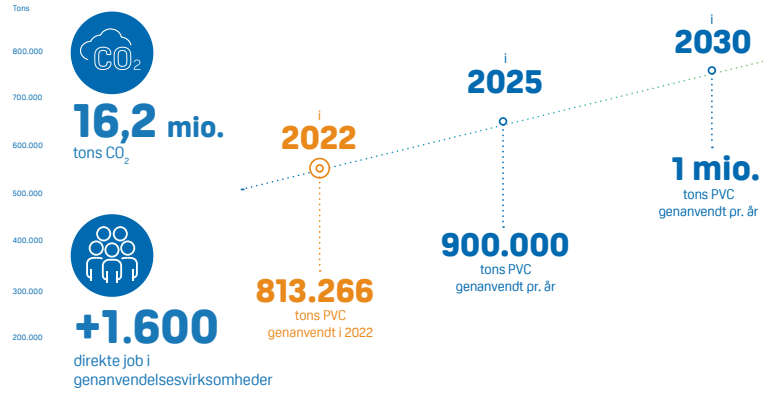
Tons
800.000
700.000
600.000
500.000
400.000
300.000
200.000

$CO_2$

16,2 mio.
tons $CO_2$

+1.600
direkte job i genanvendelsesvirksomheder

i
2022

813.266
tons PVC
genanvendt i 2022

i
2025

900.000
tons PVC
genanvendt pr. år

i
2030

1 mio.
tons PVC
genanvendt pr. år